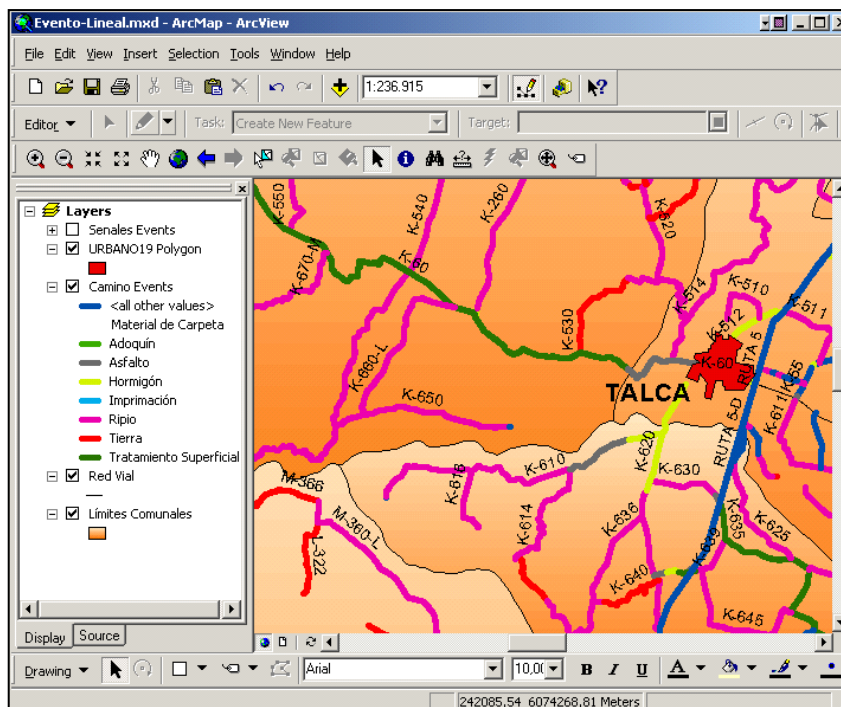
Evento-Lineal.mxd - ArcMap - ArcView

File Edit View Insert Selection Tools Window Help

1:236.915

Editor ▼ Task: Create New Feature Target:

Layers
Senales Events
URBANO19 Polygon
Camino Events
<all other values>
Material de Carpeta
Adoquín
Asfalto
Hormigón
Imprimación
Ripio
Tierra
Tratamiento Superficial
Red Vial
Límites Comunales

Display Source

K-550
K-540
K-260
K-620
K-670-M
K-60
K-514
K-510
K-511
K-530
K-512
RUTA 5
K-660-L
K-60
K-55
TALCA
K-650
K-611
RUTA 5-D
K-620
K-610
K-630
M-366
K-616
M-360-L
K-614
K-636
K-635
K-625
L-322
K-640
K-639
K-645

Drawing ▼ Arial 10,00 B I U A

242085.54 6074268.81 Meters